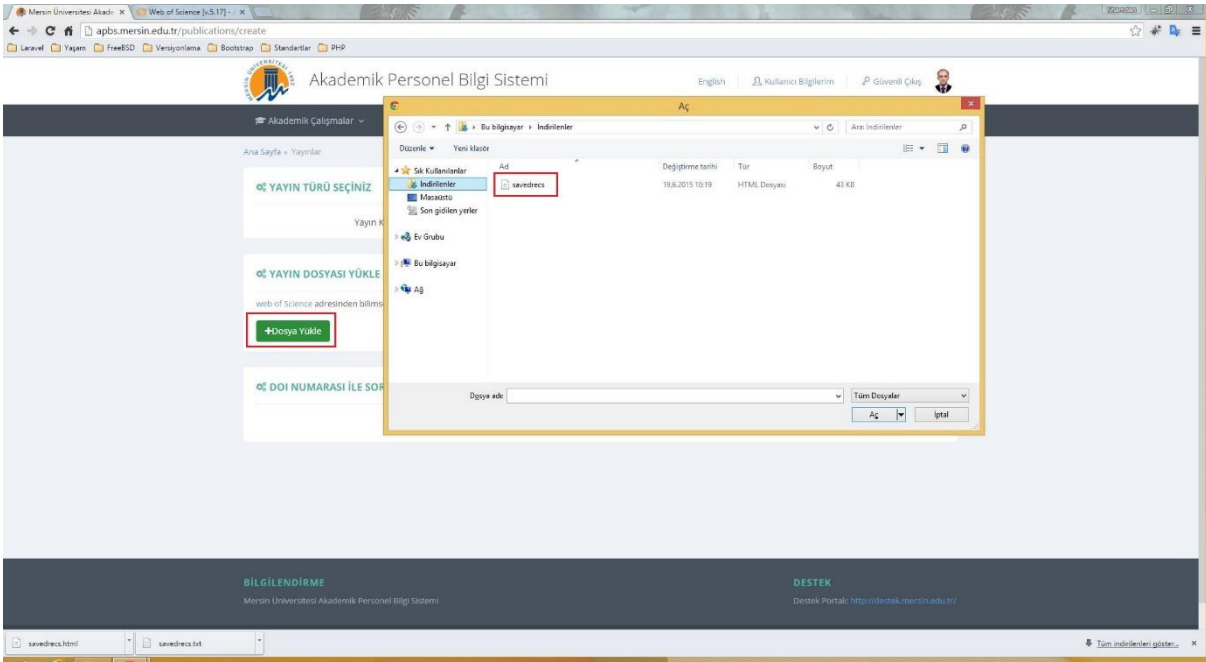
Mersin Üniversitesi Akade ×
Web of Science [v.5.17] - ×
apbs.mersin.edu.tr/publications/create
Laravel Yaşam FreeBSD Versiyonlama Bootstrap Standartlar PHP

Akademik Personel Bilgi Sistemi
English
Kullanıcı Bilgilerim
Güvenli Çıkış

Akademik Çalışmalar

Ana Sayfa » Yayınlar

YAYIN TÜRÜ SEÇİNİZ

Yayın K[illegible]

YAYIN DOSYASI YÜKLE

web of Science adresinden bilms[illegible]

+Dosya Yükle

DOI NUMARASI İLE SOR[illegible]

Aç
Bu bilgisayar › İndirilenler
Ara: İndirilenler
Düzenle ▾
Yeni klasör
Sık Kullanılanlar
İndirilenler
Masaüstü
Son gidilen yerler
Ev Grubu
Bu bilgisayar
Ağ

| Ad | Değiştirme tarihi | Tür | Boyut |
|---|---|---|---|
| savedrecs | 19.6.2015 10:19 | HTML Dosyası | 43 KB |

Dosya adı:
Tüm Dosyalar
Aç
İptal

BİLGİLENDİRME
Mersin Üniversitesi Akademik Personel Bilgi Sistemi

DESTEK
Destek Portalı: http://destek.mersin.edu.tr/

savedrecs.html
savedrecs.txt
Tüm indirilenleri göster...